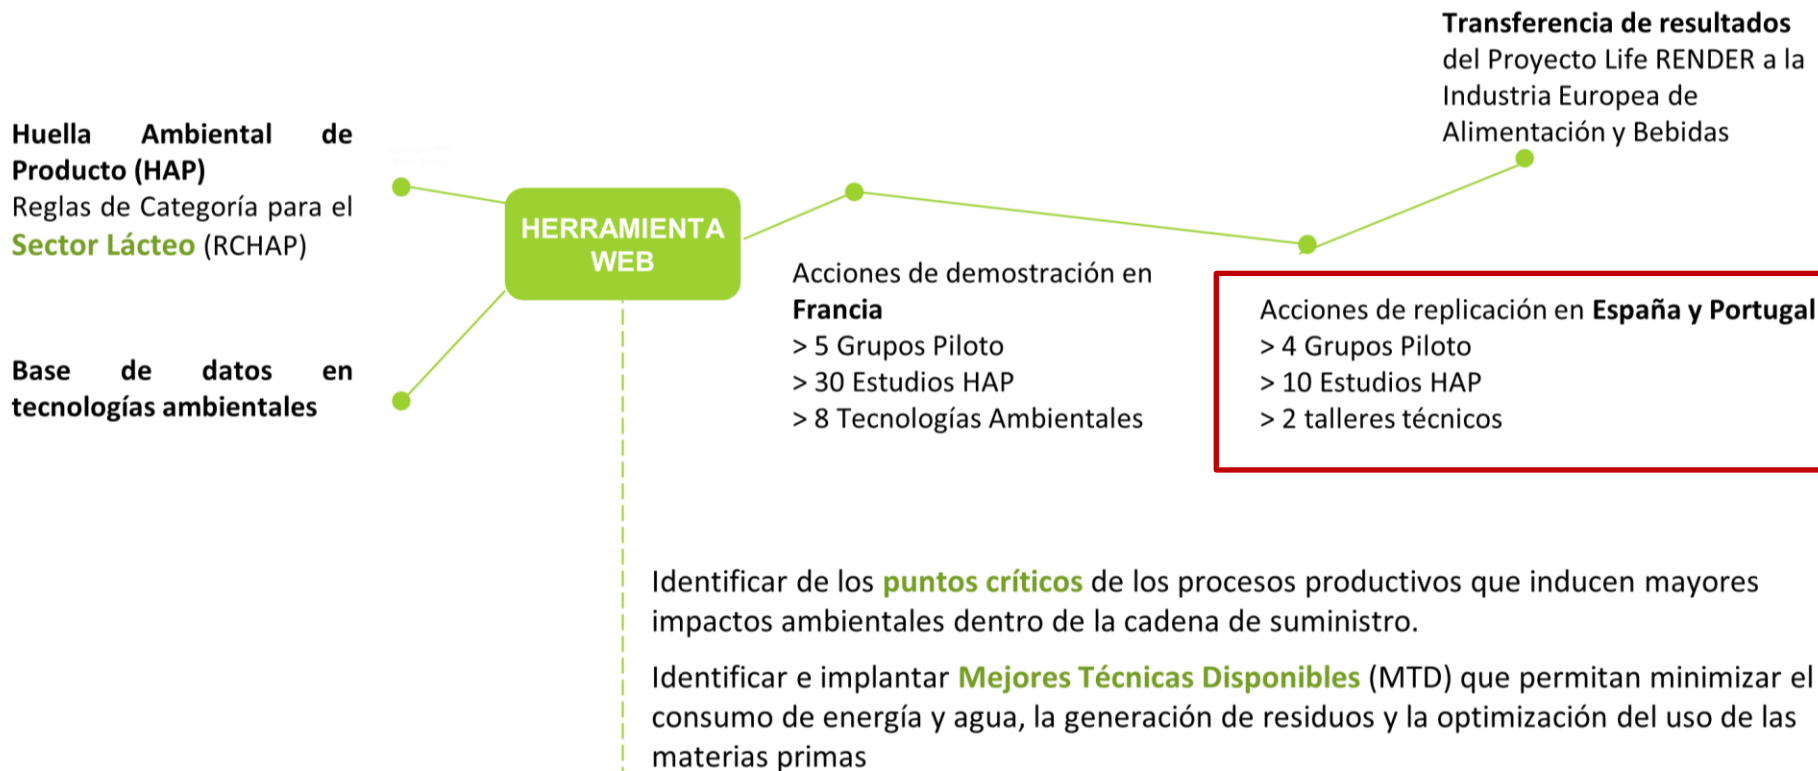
Huella Ambiental de Producto (HAP)
Reglas de Categoría para el Sector Lácteo (RCHAP)

Base de datos en tecnologías ambientales

HERRAMIENTA WEB

Transferencia de resultados del Proyecto Life RENDER a la Industria Europea de Alimentación y Bebidas

Acciones de demostración en Francia
> 5 Grupos Piloto
> 30 Estudios HAP
> 8 Tecnologías Ambientales

Acciones de replicación en España y Portugal
> 4 Grupos Piloto
> 10 Estudios HAP
> 2 talleres técnicos

Identificar de los puntos críticos de los procesos productivos que inducen mayores impactos ambientales dentro de la cadena de suministro.

Identificar e implantar Mejores Técnicas Disponibles (MTD) que permitan minimizar el consumo de energía y agua, la generación de residuos y la optimización del uso de las materias primas